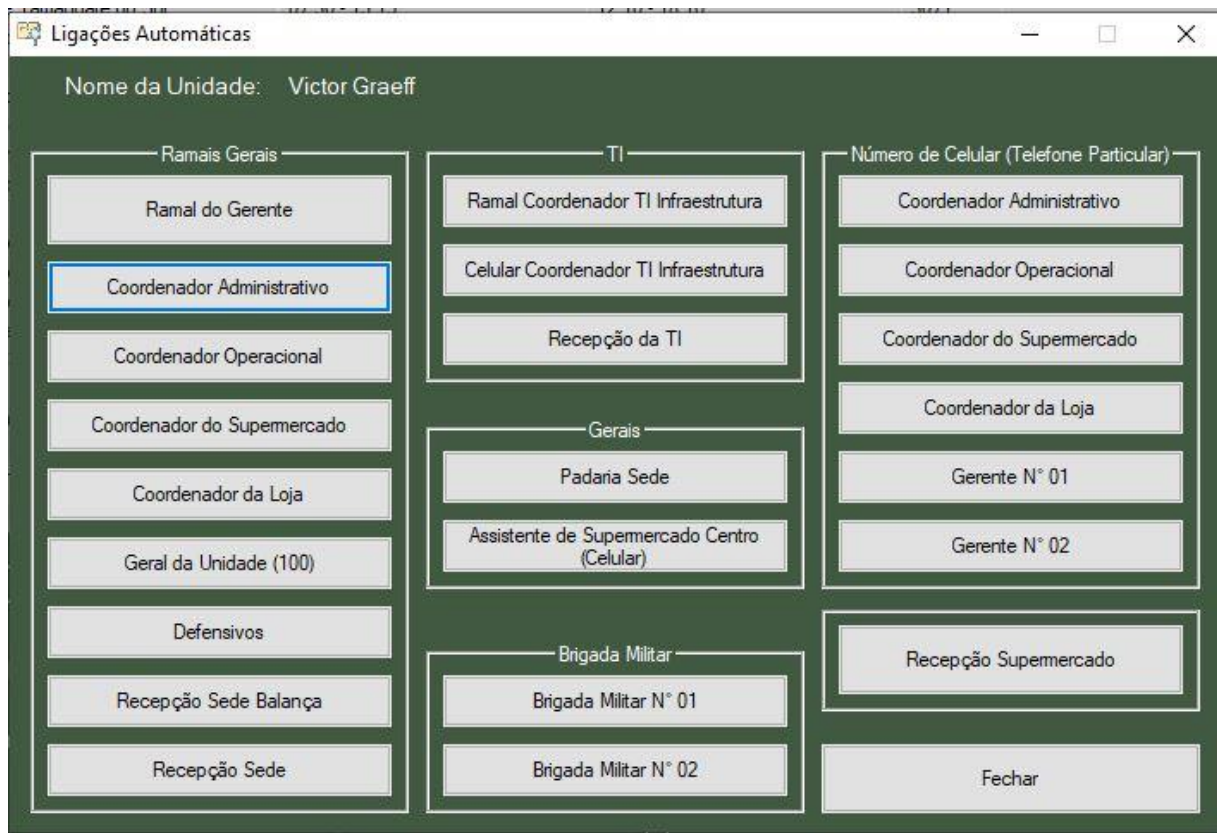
Ligações Automáticas

Nome da Unidade: Victor Graeff

Ramais Gerais

Ramal do Gerente

Coordenador Administrativo

Coordenador Operacional

Coordenador do Supermercado

Coordenador da Loja

Geral da Unidade (100)

Defensivos

Recepção Sede Balança

Recepção Sede

TI

Ramal Coordenador TI Infraestrutura

Celular Coordenador TI Infraestrutura

Recepção da TI

Gerais

Padaria Sede

Assistente de Supermercado Centro (Celular)

Brigada Militar

Brigada Militar N° 01

Brigada Militar N° 02

Número de Celular (Telefone Particular)

Coordenador Administrativo

Coordenador Operacional

Coordenador do Supermercado

Coordenador da Loja

Gerente N° 01

Gerente N° 02

Recepção Supermercado

Fechar